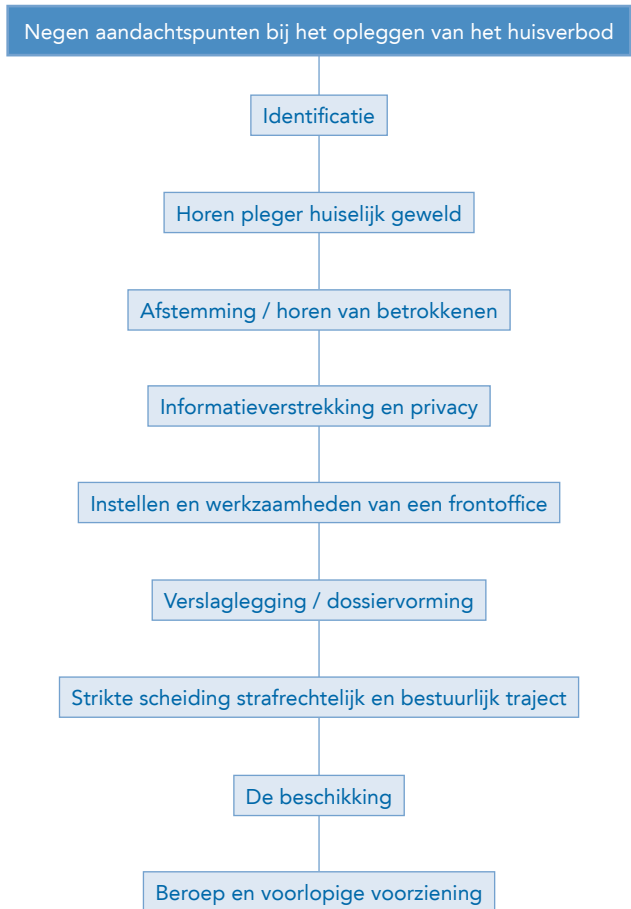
Negen aandachtspunten bij het opleggen van het huisverbod

Identificatie

Horen pleger huiselijk geweld

Afstemming / horen van betrokkenen

Informatieverstrekking en privacy

Instellen en werkzaamheden van een frontoffice

Verslaglegging / dossiervorming

Strikte scheiding strafrechtelijk en bestuurlijk traject

De beschikking

Beroep en voorlopige voorziening